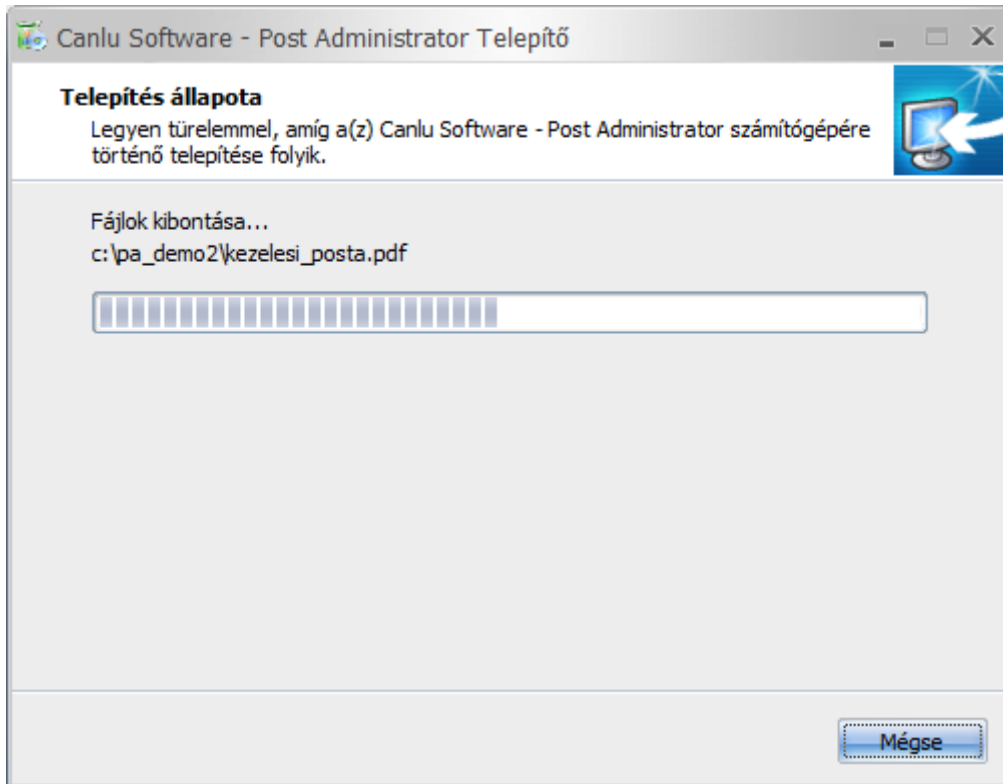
Canlu Software - Post Administrator Telepítő

Telepítés állapota
Legyen türelemmel, amíg a(z) Canlu Software - Post Administrator számítógépére történő telepítése folyik.

Fájlok kibontása...
c:\pa_demo2\kezelesi_posta.pdf

Mégse